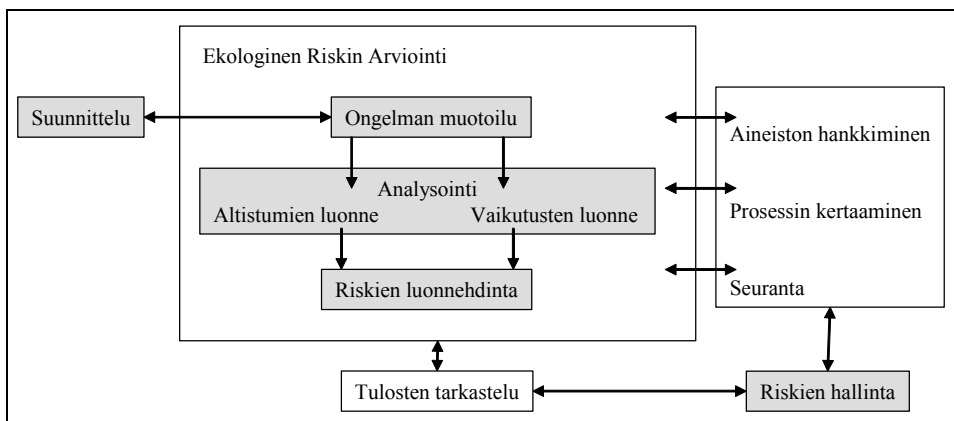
Ekologinen Riskin Arviointi

Suunnittelu

Ongelman muotoilu

Analysointi

Altistumien luonne

Vaikutusten luonne

Riskien luonnehdinta

Aineiston hankkiminen

Prosessin kertaaminen

Seuranta

Tulosten tarkastelu

Riskien hallinta